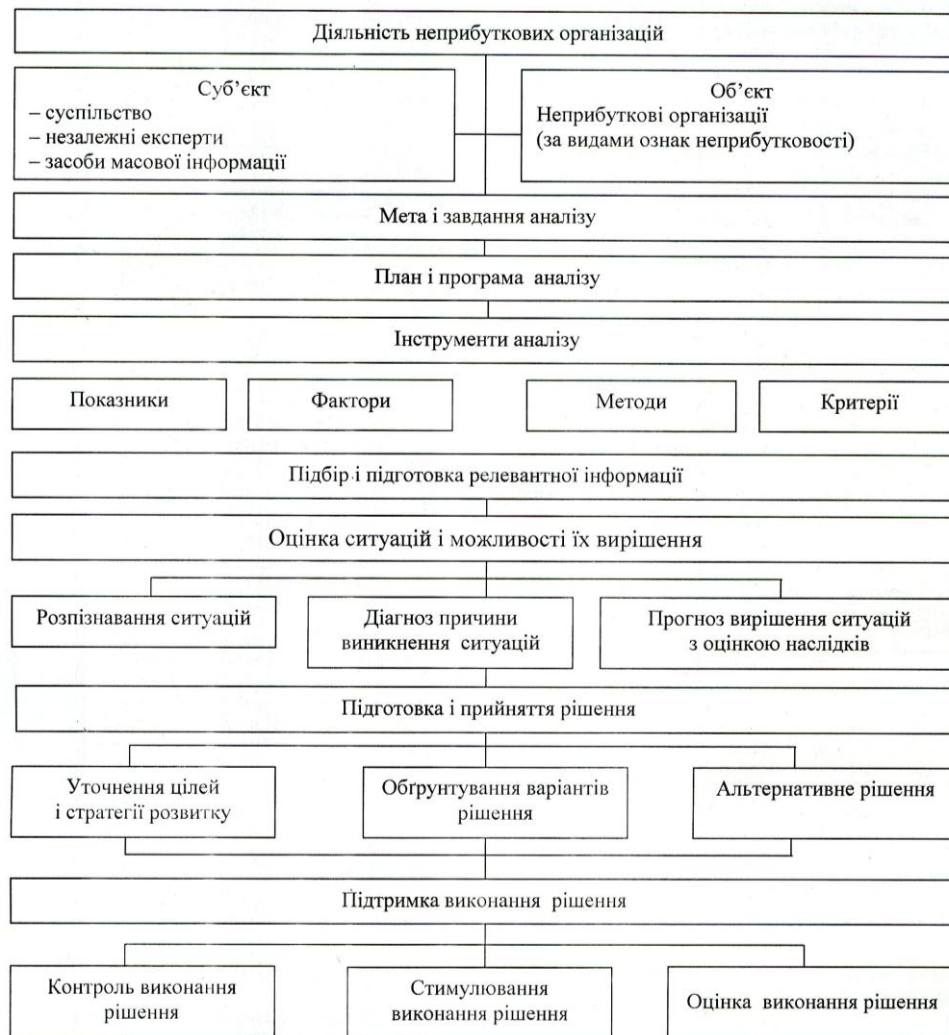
Діяльність неприбуткових організацій

Суб'єкт
– суспільство
– незалежні експерти
– засоби масової інформації

Об'єкт
Неприбуткові організації
(за видами ознак неприбутковості)

Мета і завдання аналізу

План і програма аналізу

Інструменти аналізу

Показники

Фактори

Методи

Критерії

Підбір і підготовка релевантної інформації

Оцінка ситуацій і можливості їх вирішення

Розпізнавання ситуацій

Діагноз причини виникнення ситуацій

Прогноз вирішення ситуацій з оцінкою наслідків

Підготовка і прийняття рішення

Уточнення цілей і стратегії розвитку

Обґрунтування варіантів рішення

Альтернативне рішення

Підтримка виконання рішення

Контроль виконання рішення

Стимулювання виконання рішення

Оцінка виконання рішення